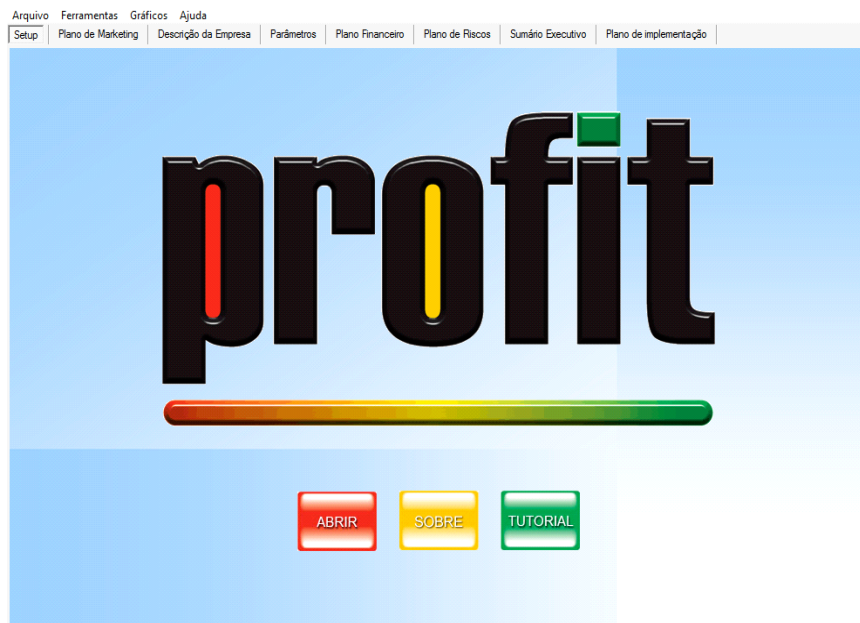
Arquivo Ferramentas Gráficos Ajuda

Setup | Plano de Marketing | Descrição da Empresa | Parâmetros | Plano Financeiro | Plano de Riscos | Sumário Executivo | Plano de implementação

profit

ABRIR SOBRE TUTORIAL